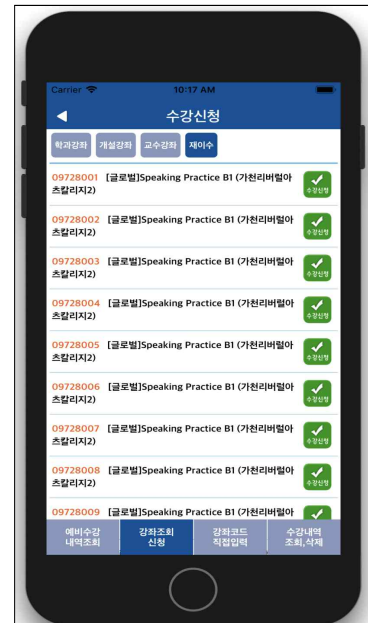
Carrier 10:17 AM

수강신청

학과강좌 개설강좌 교수강좌 재이수

09728001 [글로벌]Speaking Practice B1 (가천리버럴아츠칼리지2) 수강신청

09728002 [글로벌]Speaking Practice B1 (가천리버럴아츠칼리지2) 수강신청

09728003 [글로벌]Speaking Practice B1 (가천리버럴아츠칼리지2) 수강신청

09728004 [글로벌]Speaking Practice B1 (가천리버럴아츠칼리지2) 수강신청

09728005 [글로벌]Speaking Practice B1 (가천리버럴아츠칼리지2) 수강신청

09728006 [글로벌]Speaking Practice B1 (가천리버럴아츠칼리지2) 수강신청

09728007 [글로벌]Speaking Practice B1 (가천리버럴아츠칼리지2) 수강신청

09728008 [글로벌]Speaking Practice B1 (가천리버럴아츠칼리지2) 수강신청

09728009 [글로벌]Speaking Practice B1 (가천리버럴아

예비수강 내역조회 | 강좌조회 신청 | 강좌코드 직접입력 | 수강내역 조회,삭제